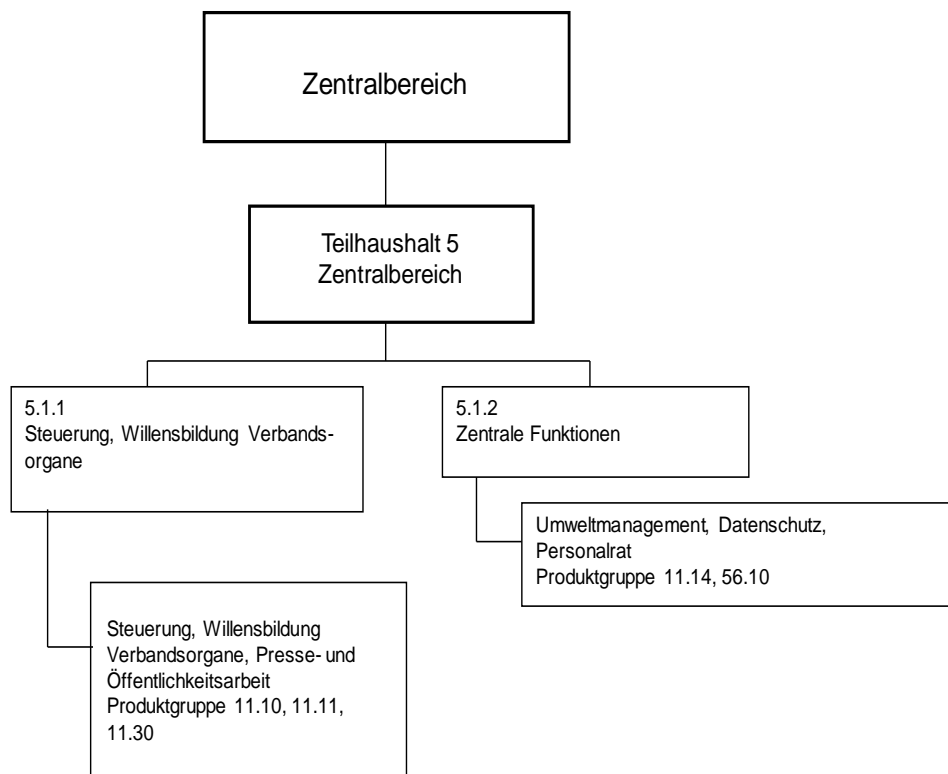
Zentralbereich

Teilhaushalt 5
Zentralbereich

5.1.1
Steuerung, Willensbildung Verbandsorgane

5.1.2
Zentrale Funktionen

Umweltmanagement, Datenschutz, Personalrat
Produktgruppe 11.14, 56.10

Steuerung, Willensbildung Verbandsorgane, Presse- und Öffentlichkeitsarbeit
Produktgruppe 11.10, 11.11, 11.30